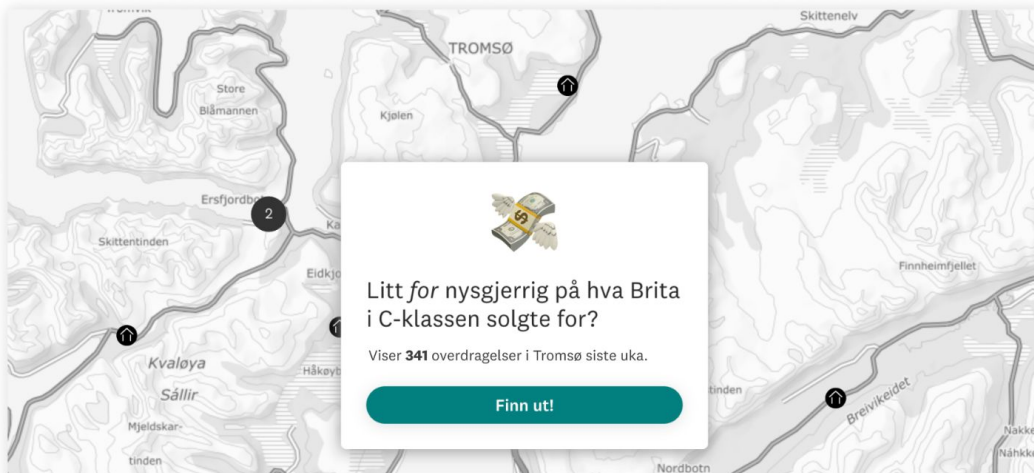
Tromvik

TROMSØ

Skittenelv

Store Blåmannen

Kjølen

Ersfjordbo

2

Ka

Skittentinden

Eidkjo

Finnheimfjellet

Kvaløya

Sállir

Håkøyb

Mjeldskar-tinden

tinden

Breivikeidet

Nakke

Nåhkke

Nordbotn

Litt *for* nysgjerrig på hva Brita i C-klassen solgte for?

Viser **341** overdragelser i Tromsø siste uka.

Finn ut!